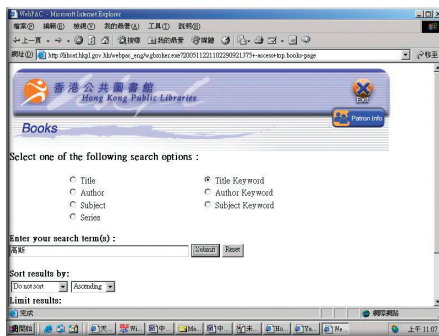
WebPAC - Microsoft Internet Explorer

檔案(F) 編輯(E) 檢視(V) 我的最愛(A) 工具(T) 說明(H)

上一頁 搜尋 我的最愛 媒體

網址(D) http://libcat.hkpl.gov.hk/webpac_eng/wgbroker.exe?20051122110229092137+-access+top.books-page 移至

香港公共圖書館
Hong Kong Public Libraries

Exit

Patron Info

Books

Select one of the following search options :

Title
Author
Subject
Series

Title Keyword
Author Keyword
Subject Keyword

Enter your search term(s) :

高斯

Submit Reset

Sort results by:

Do not sort Ascending

Limit results:

完成

網際網路

開始 天... 網... 中... Mi... 中... 未... Ho... Ya... W...

上午 11:07